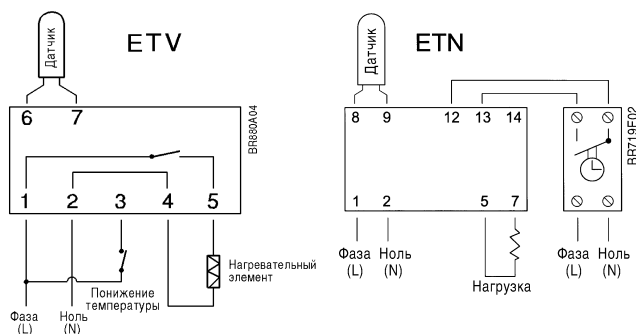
Датчик

ETV

6 7

BR880A04

1 2 3 4 5

Понижение температуры

Нагревательный элемент

Фаза (L)

Ноль (N)

Датчик

ETN

8 9 12 13 14

BR719F02

1 2 5 7

Фаза (L)

Ноль (N)

Нагрузка

Фаза (L)

Ноль (N)